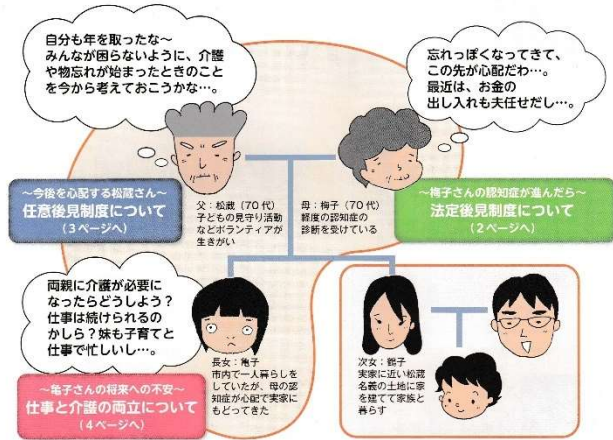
自分も年を取ったな～
みんなが困らないように、介護や物忘れが始まったときのことを今から考えておこうかな…。

忘れっぽくなってきて、この先が心配だわ…。
最近は、お金の出し入れも夫任せだし…。

～今後を心配する松蔵さん～
任意後見制度について
（3ページへ）

父：松蔵（70代）
子どもの見守り活動などボランティアが生きがい

母：梅子（70代）
軽度の認知症の診断を受けている

～梅子さんの認知症が進んだら～
法定後見制度について
（2ページへ）

両親に介護が必要になったらどうしよう？
仕事は続けられるのかしら？妹も子育てと仕事で忙しいし…。

長女：竹子
市内で一人暮らしをしていたが、母の認知症が心配で実家にもどってきた

次女：鶴子
実家に近い松蔵名義の土地に家を建てて家族と暮らす

～竹子さんの将来への不安～
仕事と介護の両立について
（4ページへ）